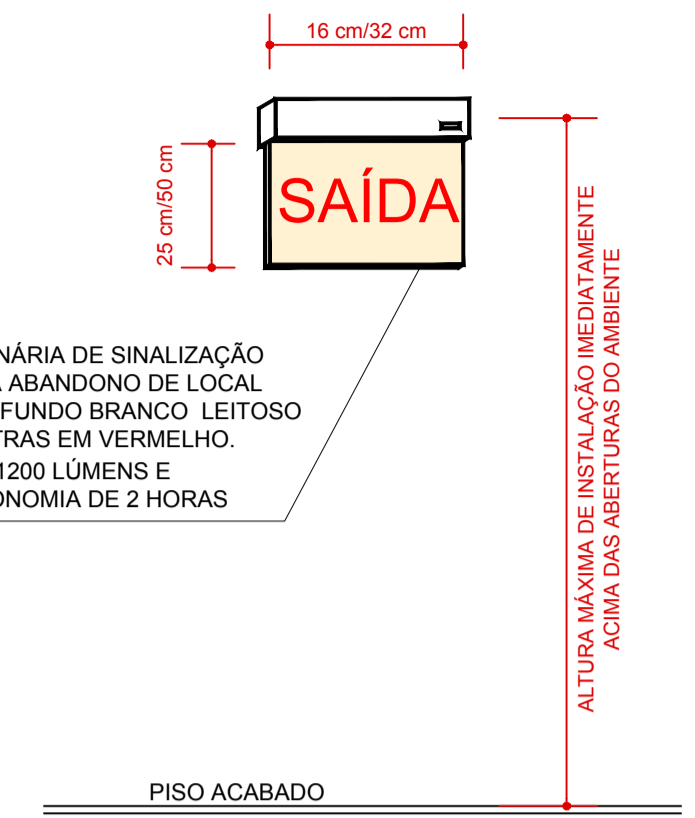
16 cm/32 cm

25 cm/50 cm

SAÍDA

NÁRIA DE SINALIZAÇÃO
A ABANDONO DE LOCAL
FUNDO BRANCO LEITOSO
TRAS EM VERMELHO.
1200 LÚMENS E
ONOMIA DE 2 HORAS

ALTURA MÁXIMA DE INSTALAÇÃO IMEDIATAMENTE
ACIMA DAS ABERTURAS DO AMBIENTE

PISO ACABADO